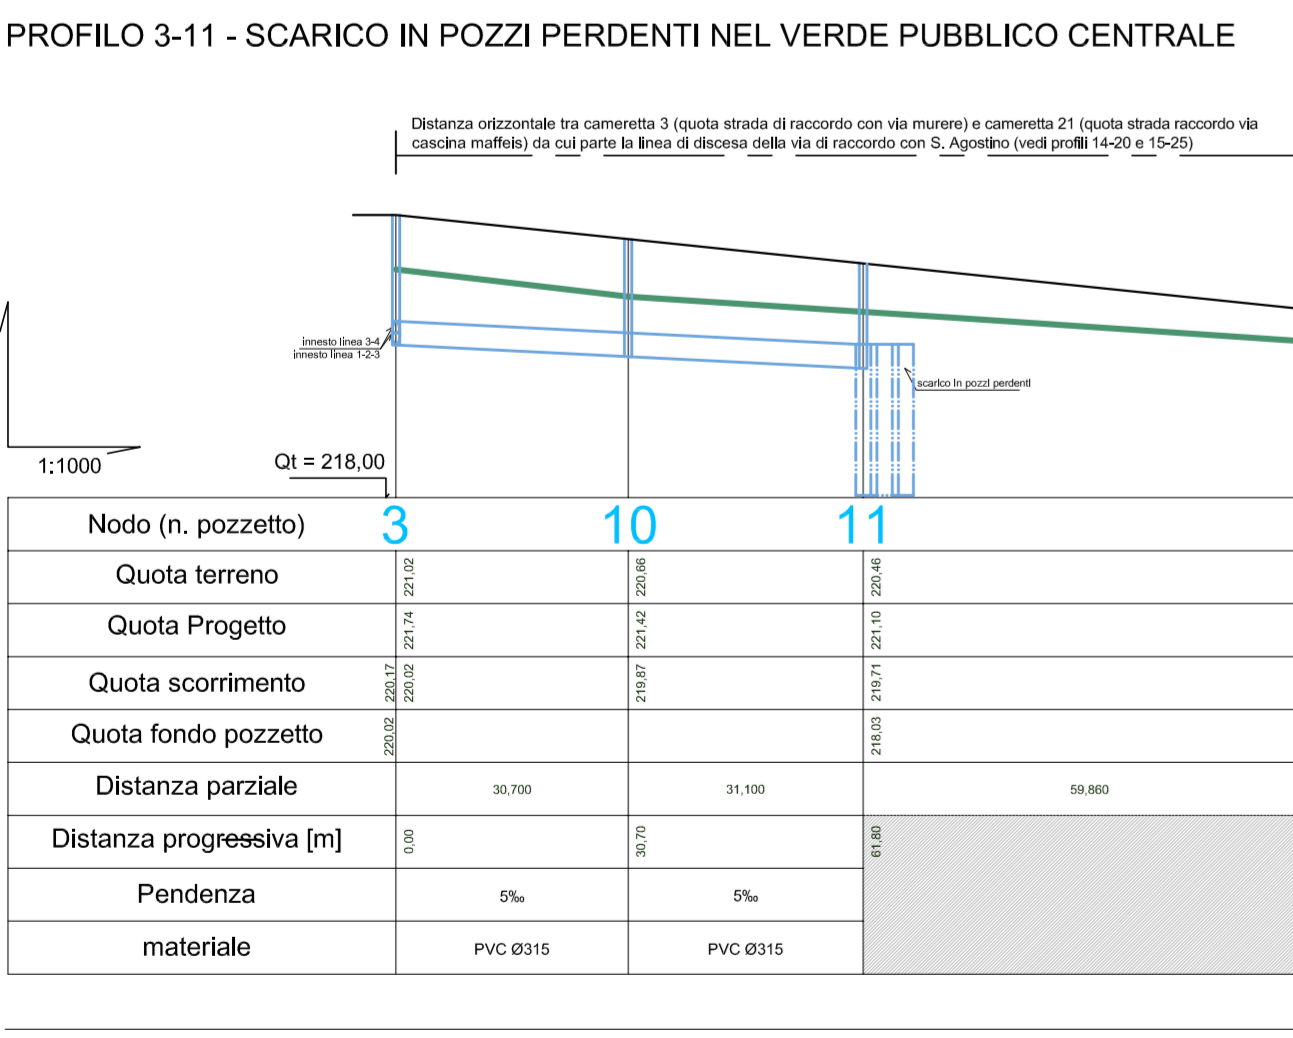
PROFILO 3-11 - SCARICO IN POZZI PERDENTI NEL VERDE PUBBLICO CENTRALE

Distanza orizzontale tra cameretta 3 (quota strada di raccordo con via murere) e cameretta 21 (quota strada raccordo via cascina maffeis) da cui parte la linea di discesa della via di raccordo con S. Agostino (vedi profili 14-20 e 15-25)

innesto linea 3-4
innesto linea 1-2-3

scarico in pozzi perdenti

1:1000

Qt = 218,00

| Nodo (n. pozzetto) | 3 | 10 | 11 |
|---|---|---|---|
| Quota terreno | 221,02 | 220,66 | 220,46 |
| Quota Progetto | 221,74 | 221,42 | 221,10 |
| Quota scorrimento | 220,17 220,02 | 219,87 | 219,71 |
| Quota fondo pozzetto | 220,02 | | 218,03 |
| Distanza parziale | 30,700 | 31,100 | 59,860 |
| Distanza progressiva [m] | 0,00 | 30,70 | 61,80 |
| Pendenza | 5‰ | 5‰ | |
| materiale | PVC Ø315 | PVC Ø315 | |